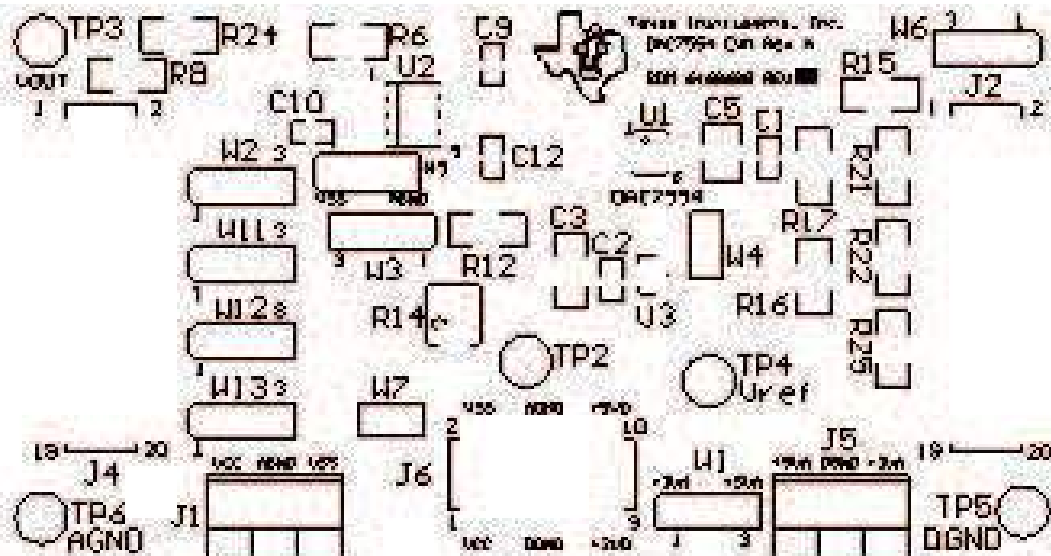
TP3 R24 R6 C9 Texas Instruments, Inc. DAC7554 Cust Rev A W6 3 1
VOUT R8 U2 R15
1 2 C10 J2
1 2
W2 3 U1 C5 C1 R21
C12
W11 3 C3 DAC7554
W3 R12 C2 W4 R17 R22
1 R14 U3 R16 R25
W12 3
TP2 TP4 Vref
W13 3 W7
J5
J4 J6 W1
TP6 AGND J1 TP5 DGND
VCC AGND VSS VSS AGND +5VD
2 10 19 20
1 9 1 3 20
VCC DGND +3VD